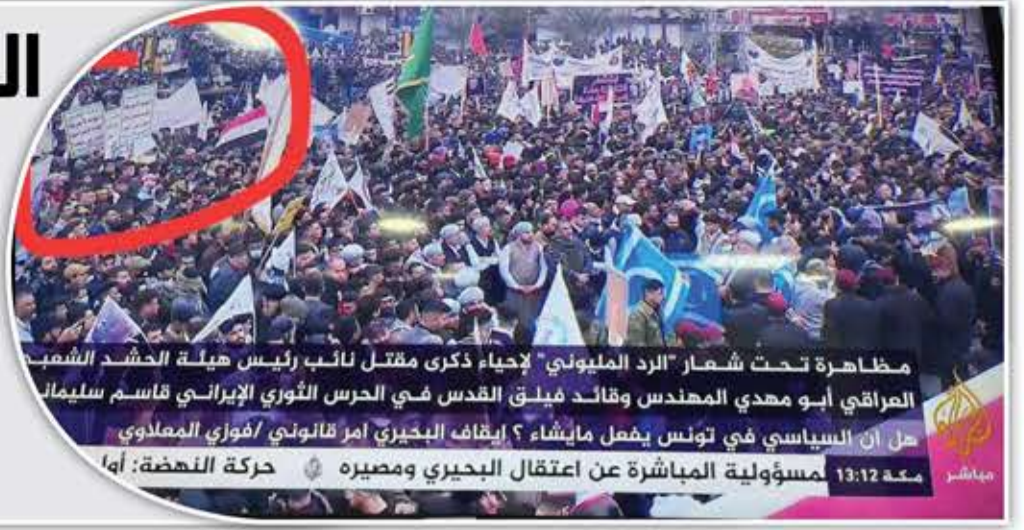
ال

مظاهرة تحت شعار "الرد المليوني" لإحياء ذكرى مقتل نائب رئيس هيئة الحشد الشعبي العراقي أبو مهدي المهندس وقائد فيلق القدس في الحرس الثوري الإيراني قاسم سليماني

هل أن السياسي في تونس يفعل مايشاء ؟ إيقاف البحيري امر قانوني /فوزي المعلاوي

حركة النهضة: أ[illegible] المسؤولية المباشرة عن اعتقال البحيري ومصيره

مكة 13:12

مباشر